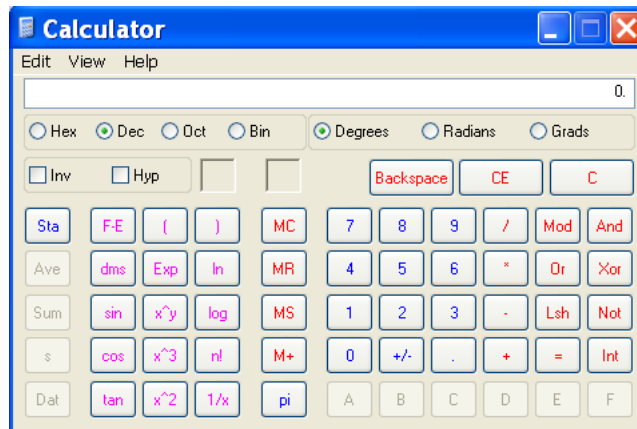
Calculator

Edit View Help

0.

Hex Dec Oct Bin

Degrees Radians Grads

Inv Hyp

Backspace CE C

| Sta | F-E | ( | ) | MC | 7 | 8 | 9 | / | Mod | And |
|---|---|---|---|---|---|---|---|---|---|---|
| Ave | dms | Exp | ln | MR | 4 | 5 | 6 | * | Or | Xor |
| Sum | sin | x^y | log | MS | 1 | 2 | 3 | - | Lsh | Not |
| s | cos | x^3 | n! | M+ | 0 | +/- | . | + | = | Int |
| Dat | tan | x^2 | 1/x | pi | A | B | C | D | E | F |